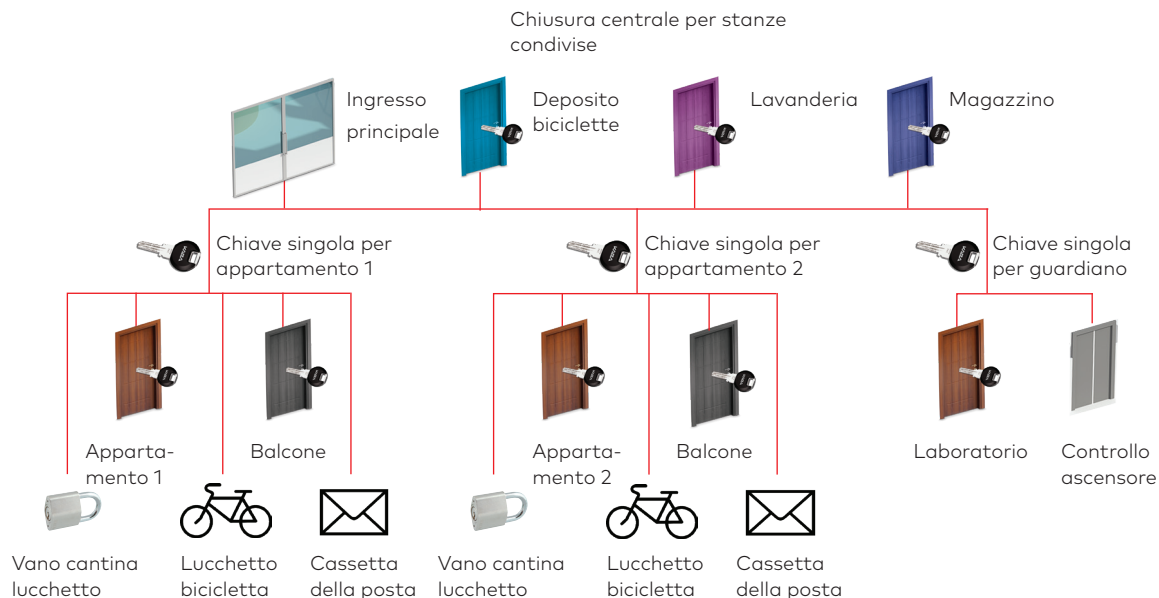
Chiusura centrale per stanze condivise

Ingresso principale

Deposito biciclette

Lavanderia

Magazzino

Chiave singola per appartamento 1

Chiave singola per appartamento 2

Chiave singola per guardiano

Apparta-mento 1

Balcone

Apparta-mento 2

Balcone

Laboratorio

Controllo ascensore

Vano cantina lucchetto

Lucchetto bicicletta

Cassetta della posta

Vano cantina lucchetto

Lucchetto bicicletta

Cassetta della posta